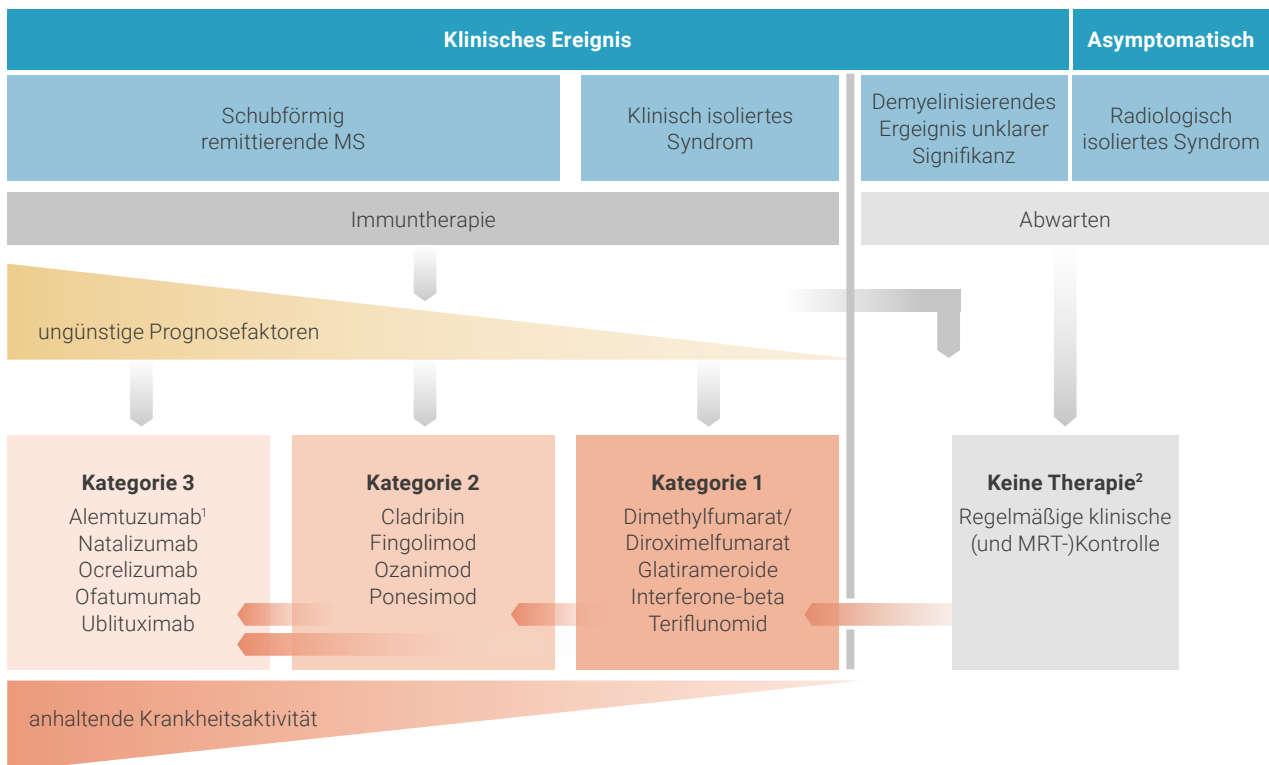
Klinisches Ereignis

Asymptomatisch

Schubförmig remittierende MS

Klinisch isoliertes Syndrom

Demyelinisierendes Ergeignis unklarer Signifikanz

Radiologisch isoliertes Syndrom

Immuntherapie

Abwarten

ungünstige Prognosefaktoren

Kategorie 3
Alemtuzumab$^1$
Natalizumab
Ocrelizumab
Ofatumumab
Ublituximab

Kategorie 2
Cladribin
Fingolimod
Ozanimod
Ponesimod

Kategorie 1
Dimethylfumarat/
Diroximelfumarat
Glatirameroide
Interferone-beta
Teriflunomid

Keine Therapie$^2$
Regelmäßige klinische (und MRT-)Kontrolle

anhaltende Krankheitsaktivität